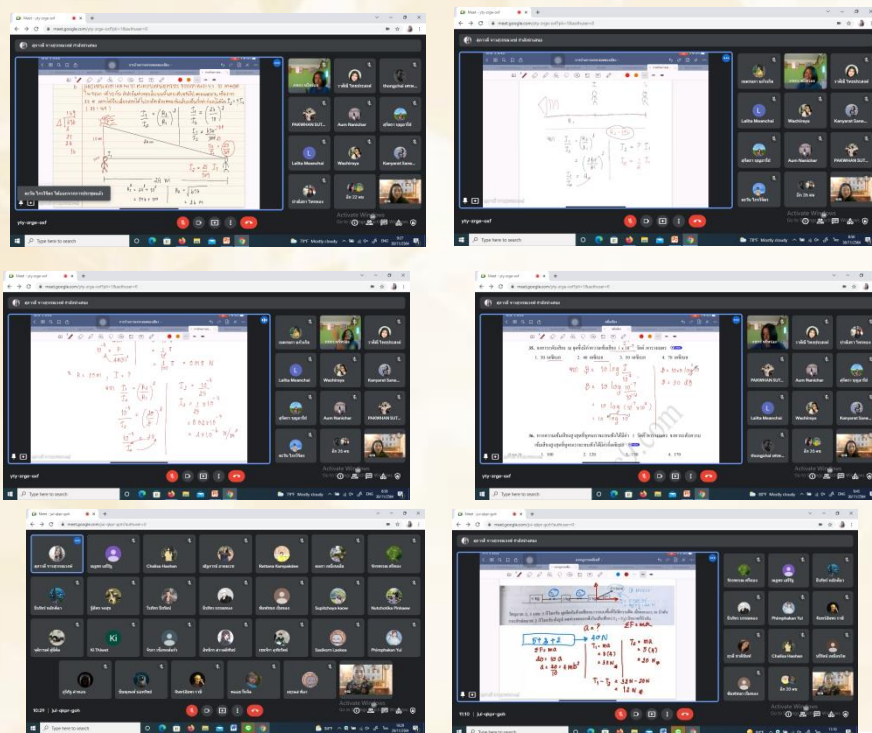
Meet - yty-srge-xaf

meet.google.com/yty-srge-xaf

Lalita Meanchai

Wachiraya

Kanyarat Sama...

PAKHWAN SUT...

Aum Nanicha

yty-srge-xaf

Type here to search

Activate Windows

Mostly cloudy

ENG

$\frac{I_2}{I_1} = \left(\frac{R_1}{R_2}\right)^2$

$I_2 = 9 I_1$

$\beta = 10 \log \frac{I}{I_0}$

$\beta = 30$ dB

1. 30 เดซิเบล 2. 40 เดซิเบล 3. 50 เดซิเบล 4. 70 เดซิเบล

1. 100 2. 120 3. 150 4. 170

Ki

10:29 jui-qkpr-gah

11:10 jui-qkpr-gah

$\Sigma F = ma$

40 N

$T_1 - T_2 = 32N - 20N = 12$ N

$T_2 = ma$

$= 20$ N